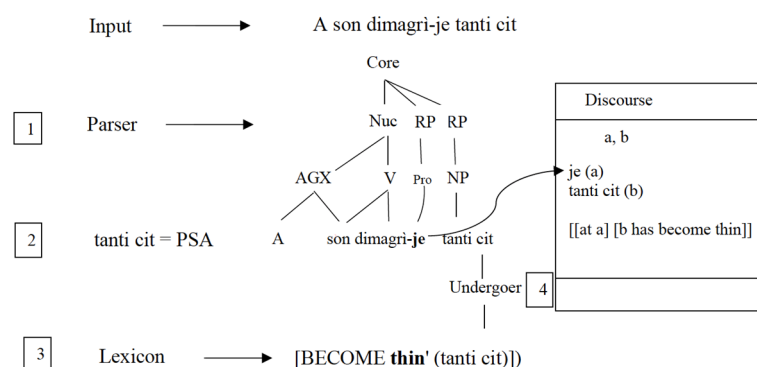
Input → A son dimagrì-je tanti cit

Core

Nuc RP RP

AGX V Pro NP

A son dimagri-**je** tanti cit

1 Parser →

2 tanti cit = PSA

Undergoer

3 Lexicon → [BECOME **thin'** (tanti cit)])

Discourse

a, b

je (a)
tanti cit (b)

[[at a] [b has become thin]]

4